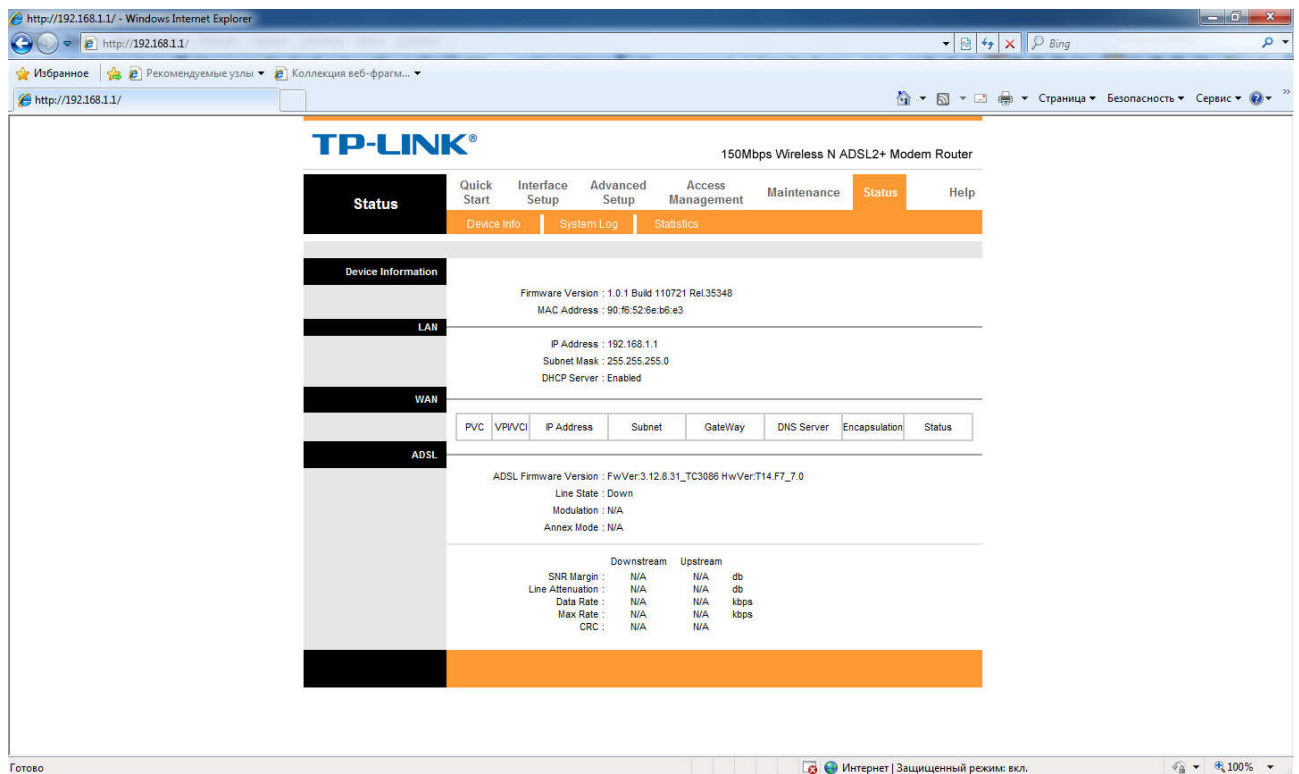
http://192.168.1.1/ - Windows Internet Explorer

http://192.168.1.1/

Bing

Избранное | Рекомендуемые узлы ▾ Коллекция веб-фрагм... ▾

http://192.168.1.1/

Страница ▾ Безопасность ▾ Сервис ▾

TP-LINK®

150Mbps Wireless N ADSL2+ Modem Router

Status

Quick Start | Interface Setup | Advanced Setup | Access Management | Maintenance | Status | Help

Device Info | System Log | Statistics

Device Information

Firmware Version : 1.0.1 Build 110721 Rel.35348
MAC Address : 90:f6:52:6e:b6:e3

LAN

IP Address : 192.168.1.1
Subnet Mask : 255.255.255.0
DHCP Server : Enabled

WAN

| PVC | VPI/VCI | IP Address | Subnet | GateWay | DNS Server | Encapsulation | Status |
|---|---|---|---|---|---|---|---|

ADSL

ADSL Firmware Version : FwVer:3.12.8.31_TC3086 HwVer:T14.F7_7.0
Line State : Down
Modulation : N/A
Annex Mode : N/A

| | Downstream | Upstream | |
|---|---|---|---|
| SNR Margin : | N/A | N/A | db |
| Line Attenuation : | N/A | N/A | db |
| Data Rate : | N/A | N/A | kbps |
| Max Rate : | N/A | N/A | kbps |
| CRC : | N/A | N/A | |

Готово

Интернет | Защищенный режим: вкл.

100%